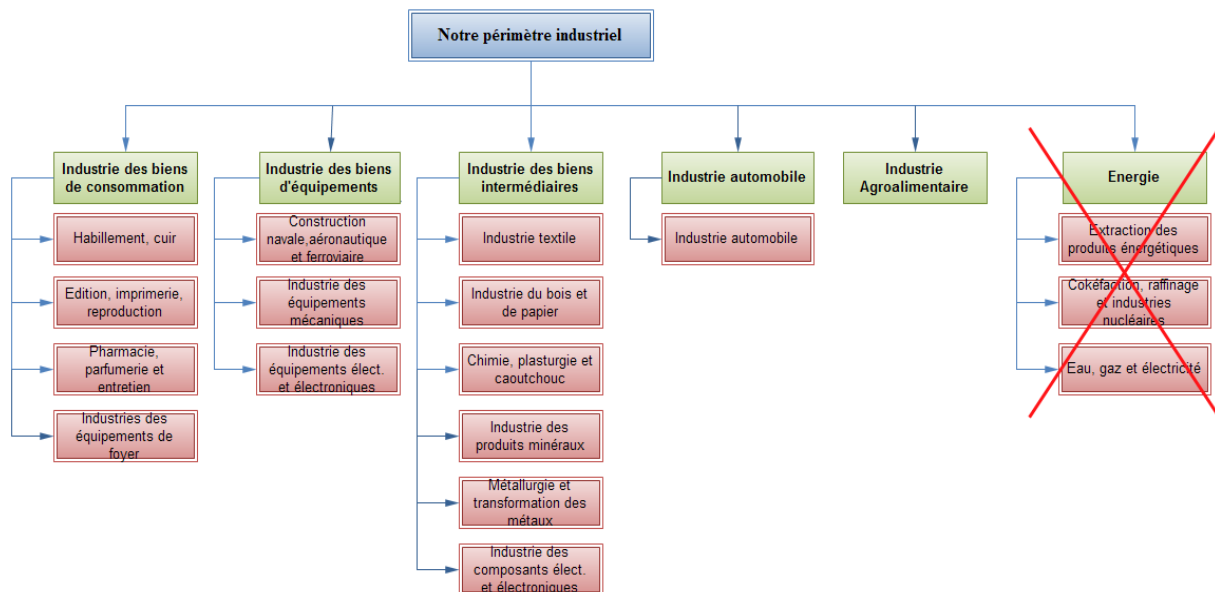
Notre périmètre industriel

Industrie des biens de consommation

Habillement, cuir

Edition, imprimerie, reproduction

Pharmacie, parfumerie et entretien

Industries des équipements de foyer

Industrie des biens d'équipements

Construction navale,aéronautique et ferroviaire

Industrie des équipements mécaniques

Industrie des équipements élect. et électroniques

Industrie des biens intermédiaires

Industrie textile

Industrie du bois et de papier

Chimie, plasturgie et caoutchouc

Industrie des produits minéraux

Métallurgie et transformation des métaux

Industrie des composants élect. et électroniques

Industrie automobile

Industrie automobile

Industrie Agroalimentaire

Energie

Extraction des produits énergétiques

Cokéfaction, raffinage et industries nucléaires

Eau, gaz et électricité